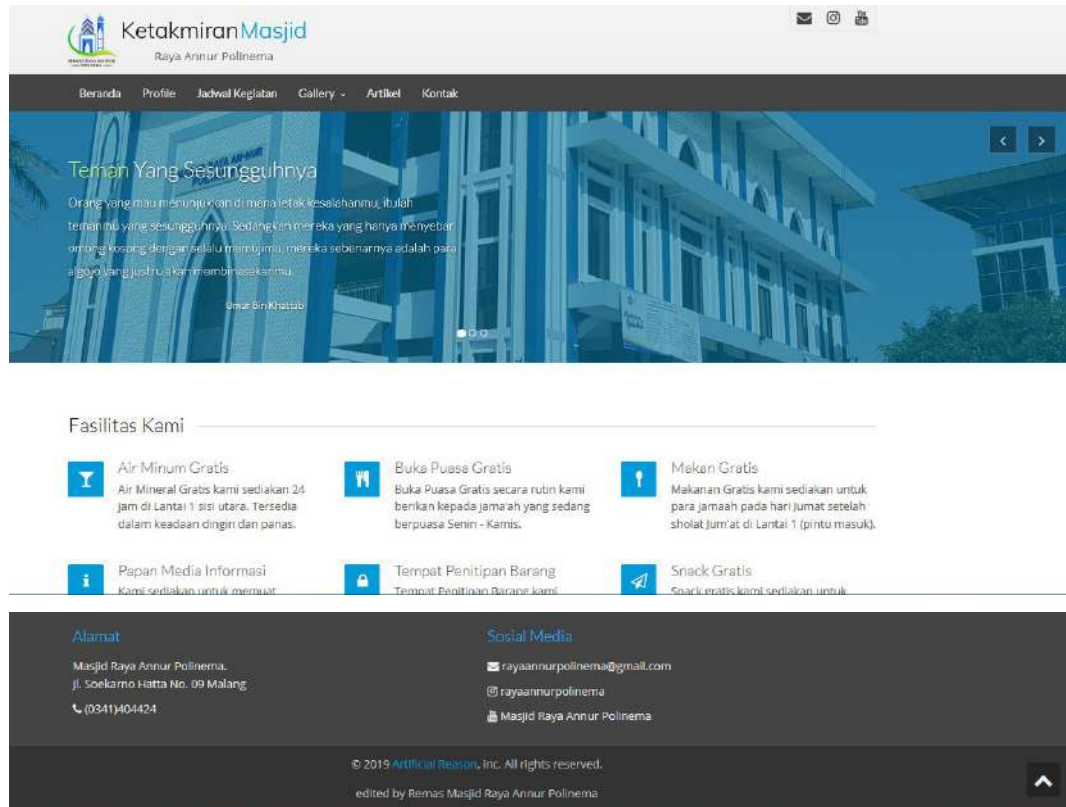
KetakmiranMasjid
Raya Annur Polinema

Beranda Profile Jadwal Kegiatan Gallery Artikel Kontak

Teman Yang Sesungguhnya

Orang yang mau menunjukkan di mana letak kesalahanmu, itulah temanmu yang sesungguhnya. Sedangkan mereka yang hanya menyebar omong kosong dengan selalu memujimu, mereka sebenarnya adalah para algojo yang justru akan membinasakanmu.

Umar Bin Khattab

Fasilitas Kami

Air Minum Gratis
Air Mineral Gratis kami sediakan 24 jam di Lantai 1 sisi utara. Tersedia dalam keadaan dingin dan panas.

Buka Puasa Gratis
Buka Puasa Gratis secara rutin kami berikan kepada jama'ah yang sedang berpuasa Senin - Kamis.

Makan Gratis
Makanan Gratis kami sediakan untuk para jamaah pada hari Jumat setelah sholat Jum'at di Lantai 1 (pintu masuk).

Papan Media Informasi
Kami sediakan untuk memuat

Tempat Penitipan Barang
Tempat Penitipan Barang kami

Snack Gratis
Snack gratis kami sediakan untuk

Alamat
Masjid Raya Annur Polinema.
Jl. Soekarno Hatta No. 09 Malang
(0341)404424

Sosial Media
rayaannurpolinema@gmail.com
rayaannurpolinema
Masjid Raya Annur Polinema

© 2019 Artificial Reason, Inc. All rights reserved.
edited by Remas Masjid Raya Annur Polinema